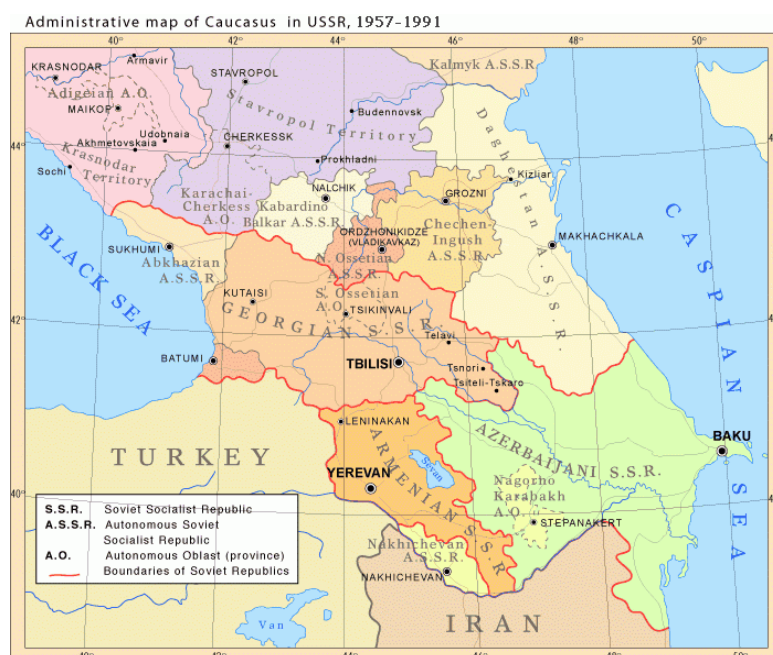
Administrative map of Caucasus in USSR, 1957-1991

40° 42° 44° 46° 48° 50°

KRASNODAR
Armavir
Adigeian A.O.
MAIKOP
Akhmetovskaia
Udobnaia
Krasnodar Territory
Sochi
STAVROPOL
Stavropol Territory
CHERKESSK
Budennovsk
Prokhladni
Kalmyk A.S.S.R
Daghestan A.S.S.R.
Kizliar
Karachai-Cherkess A.O.
Kabardino Balkar A.S.S.R.
NALCHIK
GROZNI
Chechen-Ingush A.S.S.R.
ORDZHONIKIDZE (VLADIKAVKAZ)
N. Ossetian A.S.S.R.
MAKHACHKALA
CASPIAN SEA
BLACK SEA
SUKHUMI
Abkhazian A.S.S.R.
KUTAISI
S. Ossetian A.O.
TSIKINVALI
GEORGIAN S.S.R.
Telavi
BATUMI
TBILISI
Tsnori
Tsiteli-Tskaro
LENINAKAN
ARMENIAN S.S.R.
Sevan
YEREVAN
AZERBAIJANI S.S.R.
BAKU
Nagorno Karabakh A.O.
STEPANAKERT
Nakhichevan A.S.S.R.
NAKHICHEVAN
TURKEY
IRAN
Van
44° 42° 40°

S.S.R. Soviet Socialist Republic
A.S.S.R. Autonomous Soviet Socialist Republic
A.O. Autonomous Oblast (province)
Boundaries of Soviet Republics